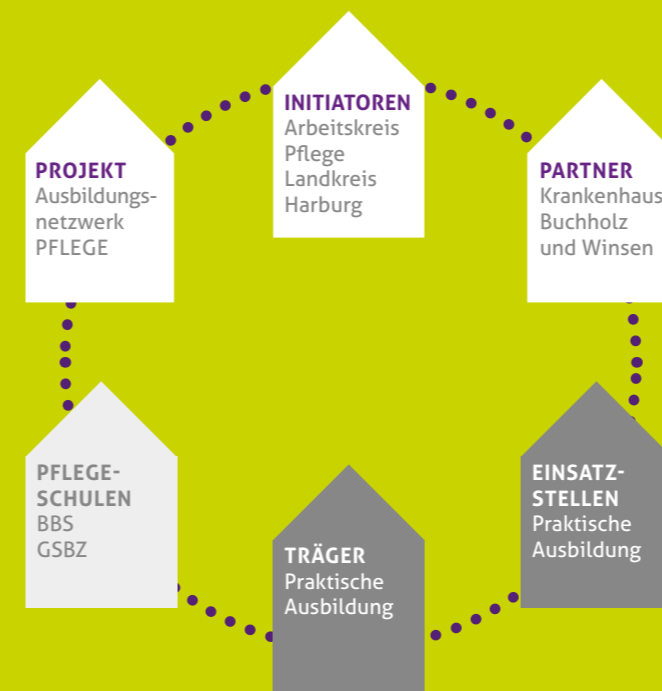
INITIATOREN
Arbeitskreis Pflege Landkreis Harburg

PROJEKT
Ausbildungsnetzwerk PFLEGE

PARTNER
Krankenhaus Buchholz und Winsen

PFLEGE-SCHULEN
BBS
GSBZ

TRÄGER
Praktische Ausbildung

EINSATZ-STELLEN
Praktische Ausbildung